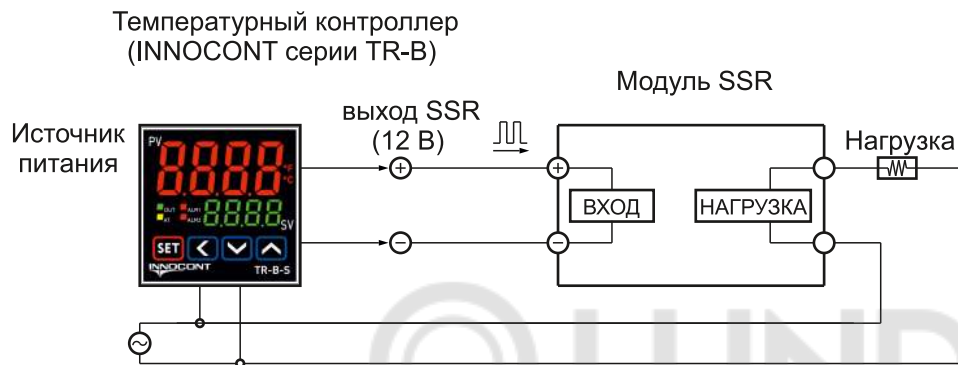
Температурный контроллер
(INNOCONT серии TR-B)

Модуль SSR

выход SSR
(12 В)

Источник питания

Нагрузка

PV

8888

°F
°C

OUT
AT
ALM1
ALM2

8888

SV

SET

INNOCONT

TR-B-S

+

−

+

−

ВХОД

НАГРУЗКА